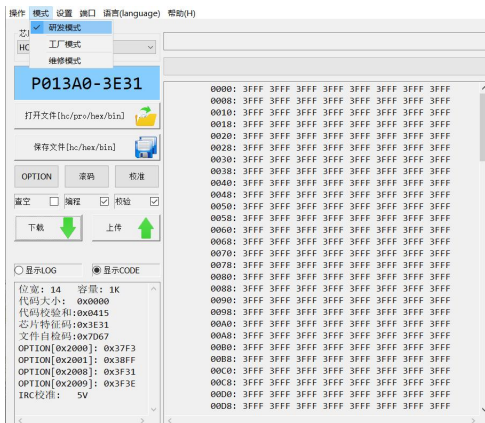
操作 模式 设置 端口 语言(language) 帮助(H)

芯 ✓ 研发模式
HC 工厂模式
维修模式

P013A0-3E31

打开文件[hc/pro/hex/bin]

保存文件[hc/hex/bin]

OPTION 滚码 校准

查空 ☐ 编程 ☑ 校验 ☑

下载 上传

○ 显示LOG ◉ 显示CODE

位宽: 14 容量: 1K
代码大小: 0x0000
代码校验和:0x0415
芯片特征码:0x3E31
文件自校码:0x7D67
OPTION[0x2000]: 0x37F3
OPTION[0x2001]: 0x38FF
OPTION[0x2008]: 0x3F31
OPTION[0x2009]: 0x3F3E
IRC校准: 5V

0000: 3FFF 3FFF 3FFF 3FFF 3FFF 3FFF 3FFF 3FFF
0008: 3FFF 3FFF 3FFF 3FFF 3FFF 3FFF 3FFF 3FFF
0010: 3FFF 3FFF 3FFF 3FFF 3FFF 3FFF 3FFF 3FFF
0018: 3FFF 3FFF 3FFF 3FFF 3FFF 3FFF 3FFF 3FFF
0020: 3FFF 3FFF 3FFF 3FFF 3FFF 3FFF 3FFF 3FFF
0028: 3FFF 3FFF 3FFF 3FFF 3FFF 3FFF 3FFF 3FFF
0030: 3FFF 3FFF 3FFF 3FFF 3FFF 3FFF 3FFF 3FFF
0038: 3FFF 3FFF 3FFF 3FFF 3FFF 3FFF 3FFF 3FFF
0040: 3FFF 3FFF 3FFF 3FFF 3FFF 3FFF 3FFF 3FFF
0048: 3FFF 3FFF 3FFF 3FFF 3FFF 3FFF 3FFF 3FFF
0050: 3FFF 3FFF 3FFF 3FFF 3FFF 3FFF 3FFF 3FFF
0058: 3FFF 3FFF 3FFF 3FFF 3FFF 3FFF 3FFF 3FFF
0060: 3FFF 3FFF 3FFF 3FFF 3FFF 3FFF 3FFF 3FFF
0068: 3FFF 3FFF 3FFF 3FFF 3FFF 3FFF 3FFF 3FFF
0070: 3FFF 3FFF 3FFF 3FFF 3FFF 3FFF 3FFF 3FFF
0078: 3FFF 3FFF 3FFF 3FFF 3FFF 3FFF 3FFF 3FFF
0080: 3FFF 3FFF 3FFF 3FFF 3FFF 3FFF 3FFF 3FFF
0088: 3FFF 3FFF 3FFF 3FFF 3FFF 3FFF 3FFF 3FFF
0090: 3FFF 3FFF 3FFF 3FFF 3FFF 3FFF 3FFF 3FFF
0098: 3FFF 3FFF 3FFF 3FFF 3FFF 3FFF 3FFF 3FFF
00A0: 3FFF 3FFF 3FFF 3FFF 3FFF 3FFF 3FFF 3FFF
00A8: 3FFF 3FFF 3FFF 3FFF 3FFF 3FFF 3FFF 3FFF
00B0: 3FFF 3FFF 3FFF 3FFF 3FFF 3FFF 3FFF 3FFF
00B8: 3FFF 3FFF 3FFF 3FFF 3FFF 3FFF 3FFF 3FFF
00C0: 3FFF 3FFF 3FFF 3FFF 3FFF 3FFF 3FFF 3FFF
00C8: 3FFF 3FFF 3FFF 3FFF 3FFF 3FFF 3FFF 3FFF
00D0: 3FFF 3FFF 3FFF 3FFF 3FFF 3FFF 3FFF 3FFF
00D8: 3FFF 3FFF 3FFF 3FFF 3FFF 3FFF 3FFF 3FFF